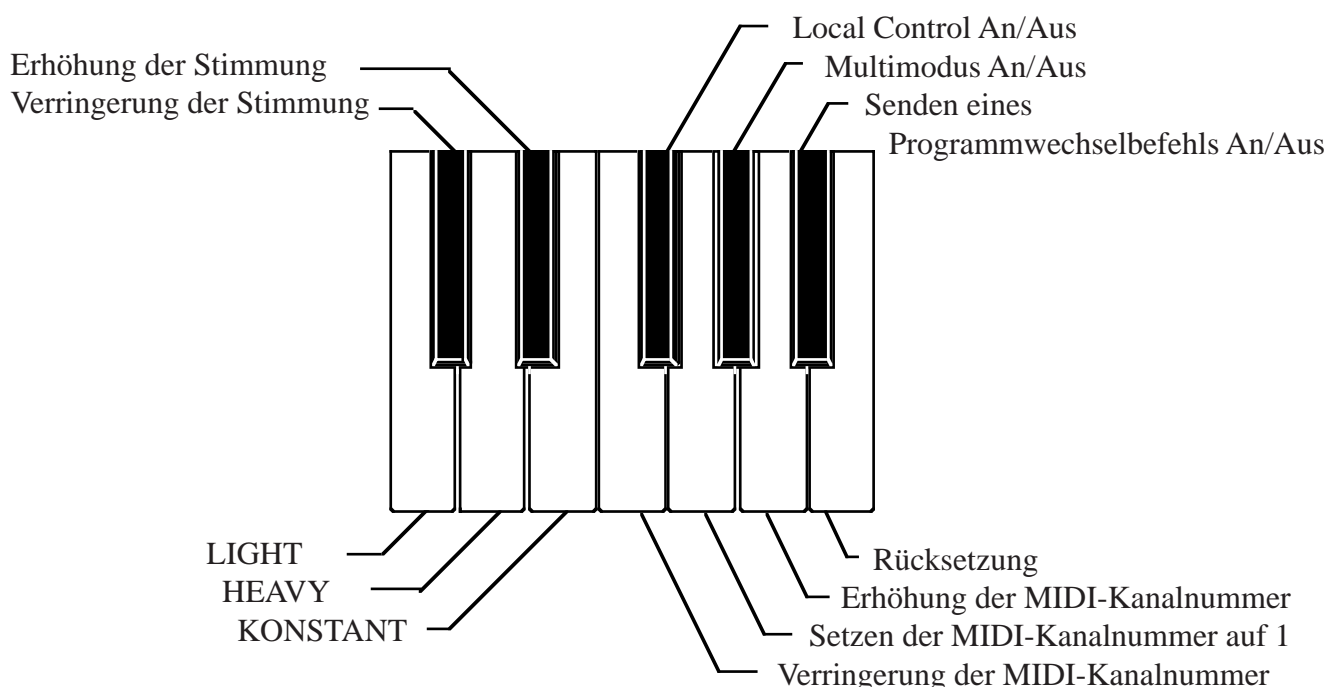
Erhöhung der Stimmung
Verringerung der Stimmung
Local Control An/Aus
Multimodus An/Aus
Senden eines Programmwechselbefehls An/Aus

LIGHT
HEAVY
KONSTANT
Rücksetzung
Erhöhung der MIDI-Kanalnummer
Setzen der MIDI-Kanalnummer auf 1
Verringerung der MIDI-Kanalnummer